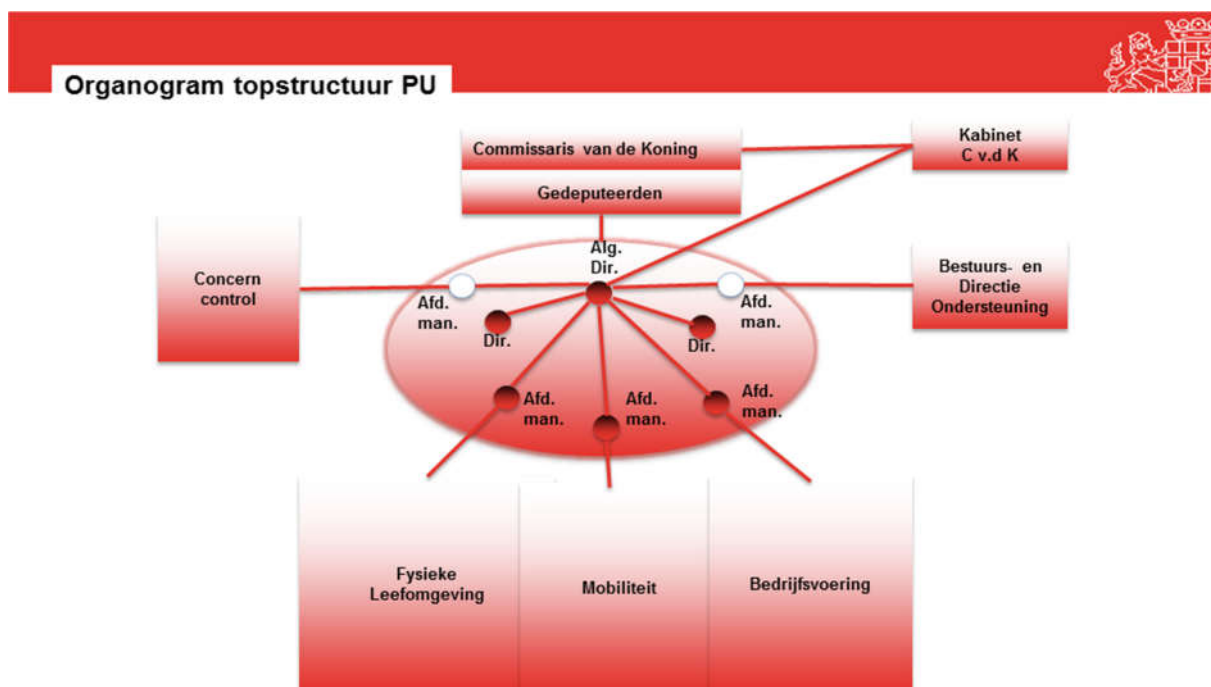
Organogram topstructuur PU

Commissaris van de Koning

Kabinet C v.d K

Gedeputeerden

Concern control

Alg. Dir.

Bestuurs- en Directie Ondersteuning

Afd. man.

Afd. man.

Dir.

Dir.

Afd. man.

Afd. man.

Afd. man.

Fysieke Leefomgeving

Mobiliteit

Bedrijfsvoering